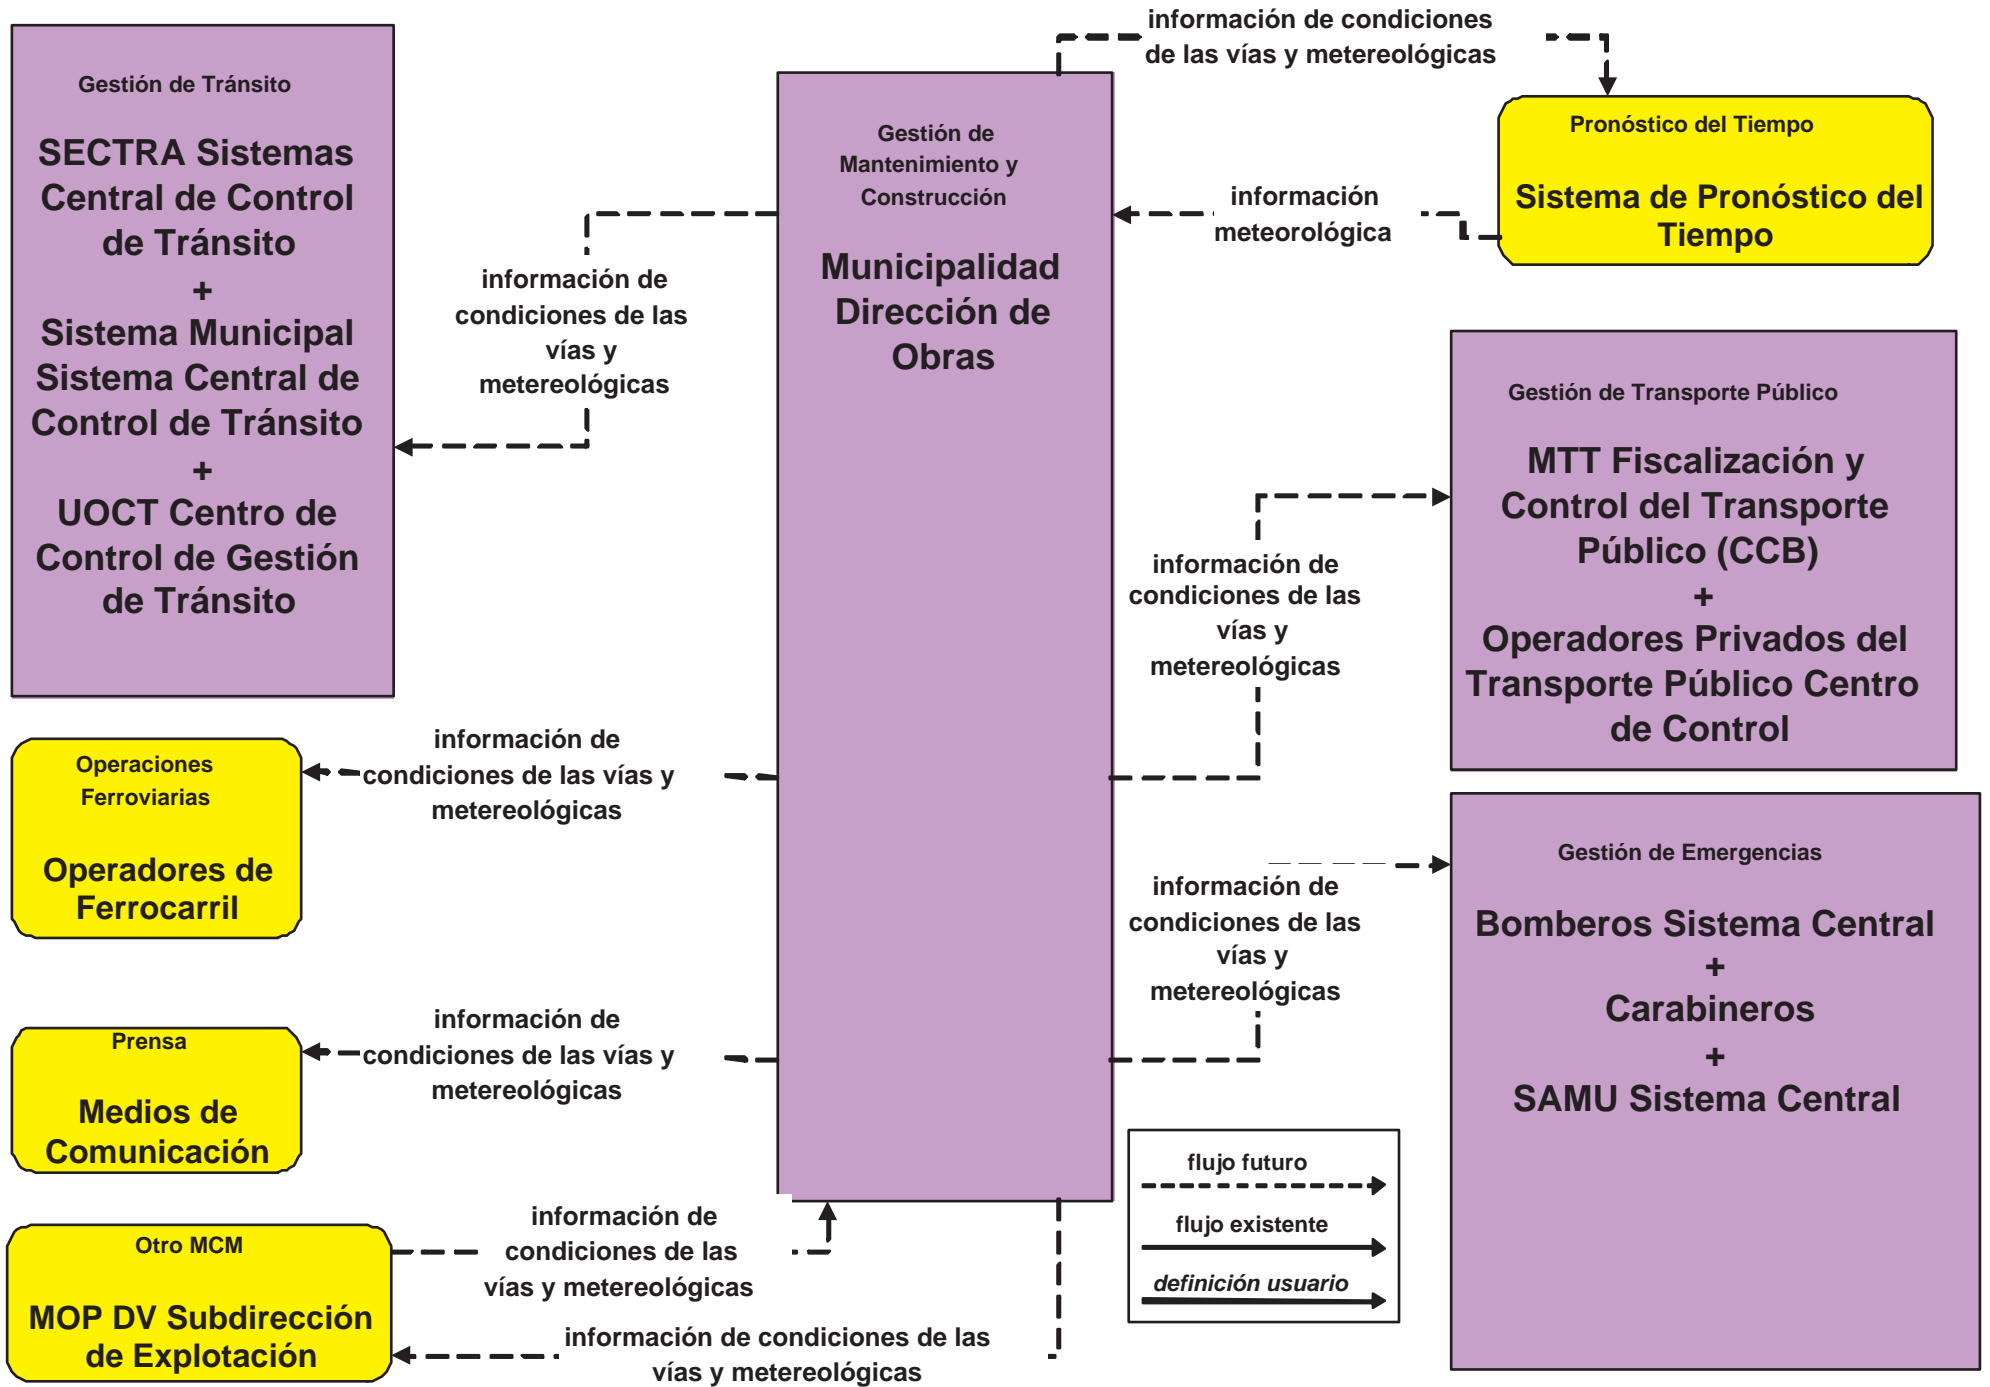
Gestión de Tránsito

SECTRA Sistemas Central de Control de Tránsito
+
Sistema Municipal Sistema Central de Control de Tránsito
+
UOCT Centro de Control de Gestión de Tránsito

información de condiciones de las vías y metereológicas

Gestión de Mantenimiento y Construcción

Municipalidad Dirección de Obras

información de condiciones de las vías y metereológicas

Pronóstico del Tiempo

Sistema de Pronóstico del Tiempo

información meteorológica

Gestión de Transporte Público

MTT Fiscalización y Control del Transporte Público (CCB)
+
Operadores Privados del Transporte Público Centro de Control

información de condiciones de las vías y metereológicas

Operaciones Ferroviarias

Operadores de Ferrocarril

información de condiciones de las vías y metereológicas

Gestión de Emergencias

Bomberos Sistema Central
+
Carabineros
+
SAMU Sistema Central

información de condiciones de las vías y metereológicas

Prensa

Medios de Comunicación

información de condiciones de las vías y metereológicas

flujo futuro

flujo existente

definición usuario

Otro MCM

MOP DV Subdirección de Explotación

información de condiciones de las vías y metereológicas

información de condiciones de las vías y metereológicas